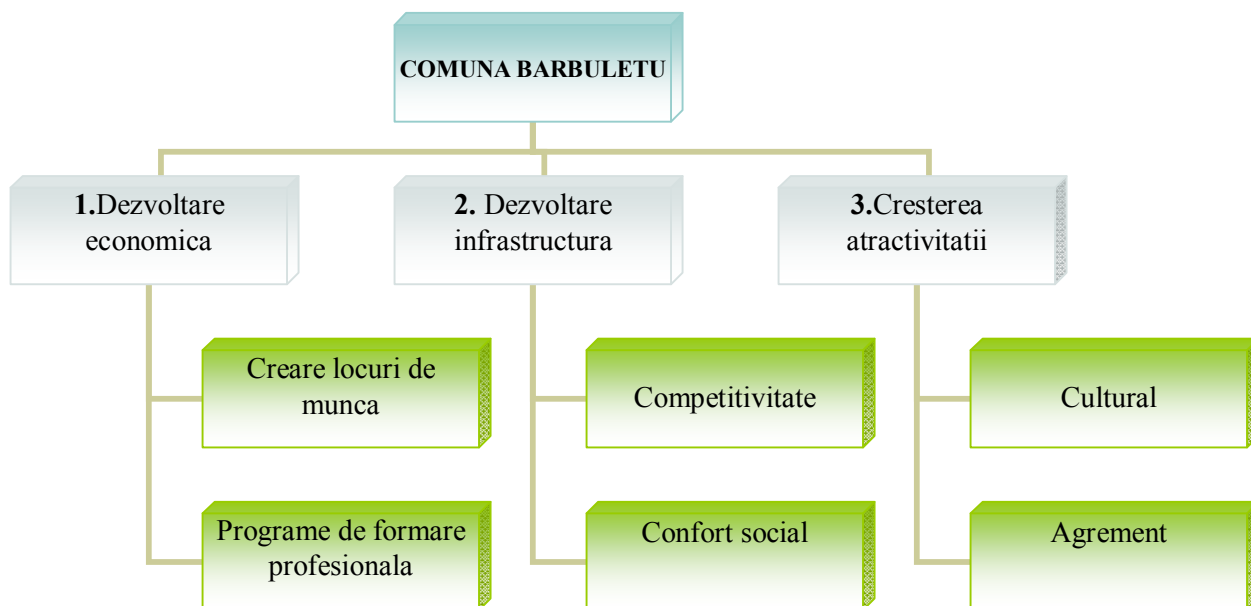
COMUNA BARBULETU

1.Dezvoltare economica

2. Dezvoltare infrastructura

3.Cresterea atractivitatii

Creare locuri de munca

Programe de formare profesionala

Competitivitate

Confort social

Cultural

Agrement